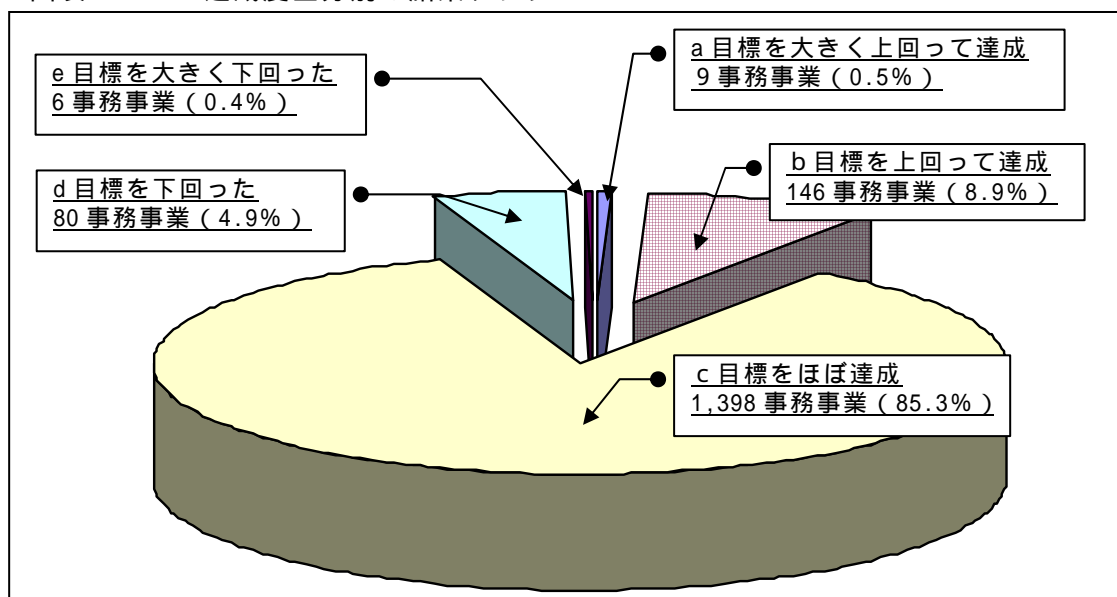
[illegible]

e 目標を大きく下回った
6 事務事業（0.4%）

a 目標を大きく上回って達成
9 事務事業（0.5%）

b 目標を上回って達成
146 事務事業（8.9%）

d 目標を下回った
80 事務事業（4.9%）

c 目標をほぼ達成
1,398 事務事業（85.3%）